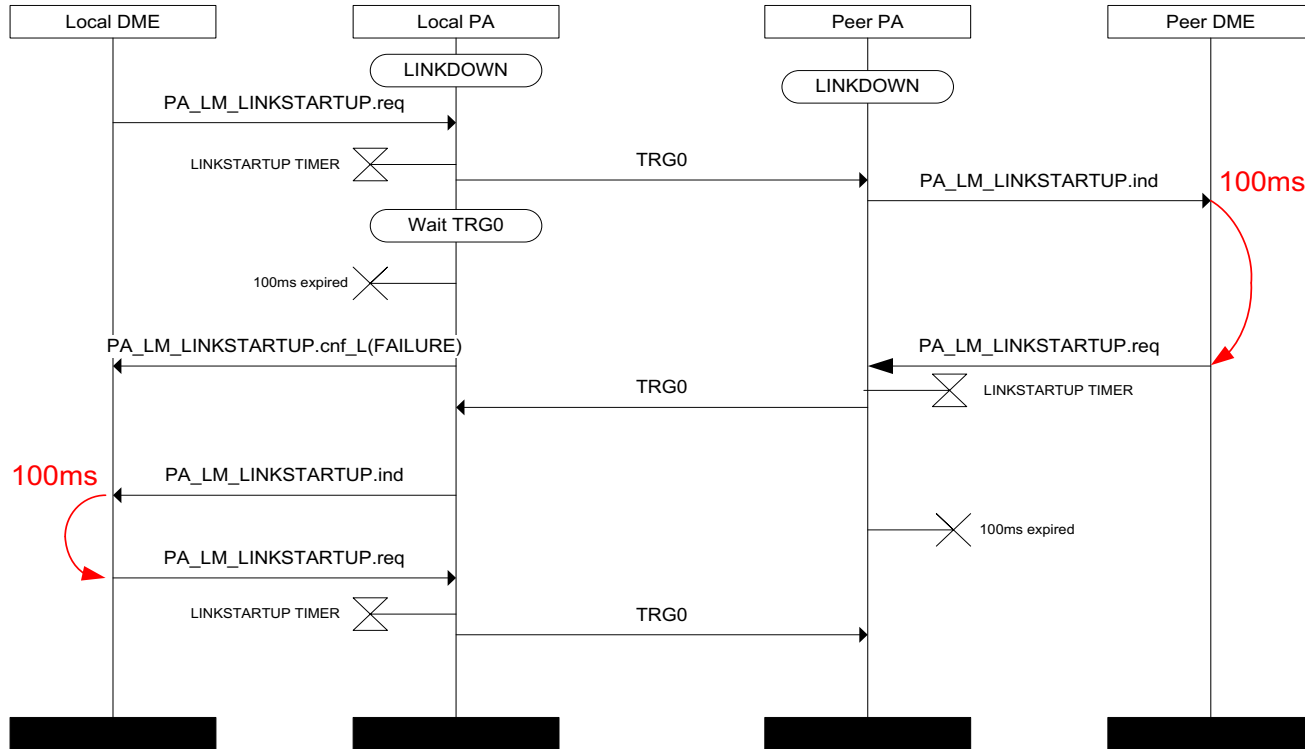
Local DME
Local PA
Peer PA
Peer DME

LINKDOWN
LINKDOWN

PA_LM_LINKSTARTUP.req

LINKSTARTUP TIMER
TRG0
PA_LM_LINKSTARTUP.ind
100ms

Wait TRG0

100ms expired

PA_LM_LINKSTARTUP.cnf_L(FAILURE)
PA_LM_LINKSTARTUP.req

TRG0
LINKSTARTUP TIMER

100ms
PA_LM_LINKSTARTUP.ind

100ms expired

PA_LM_LINKSTARTUP.req

LINKSTARTUP TIMER
TRG0